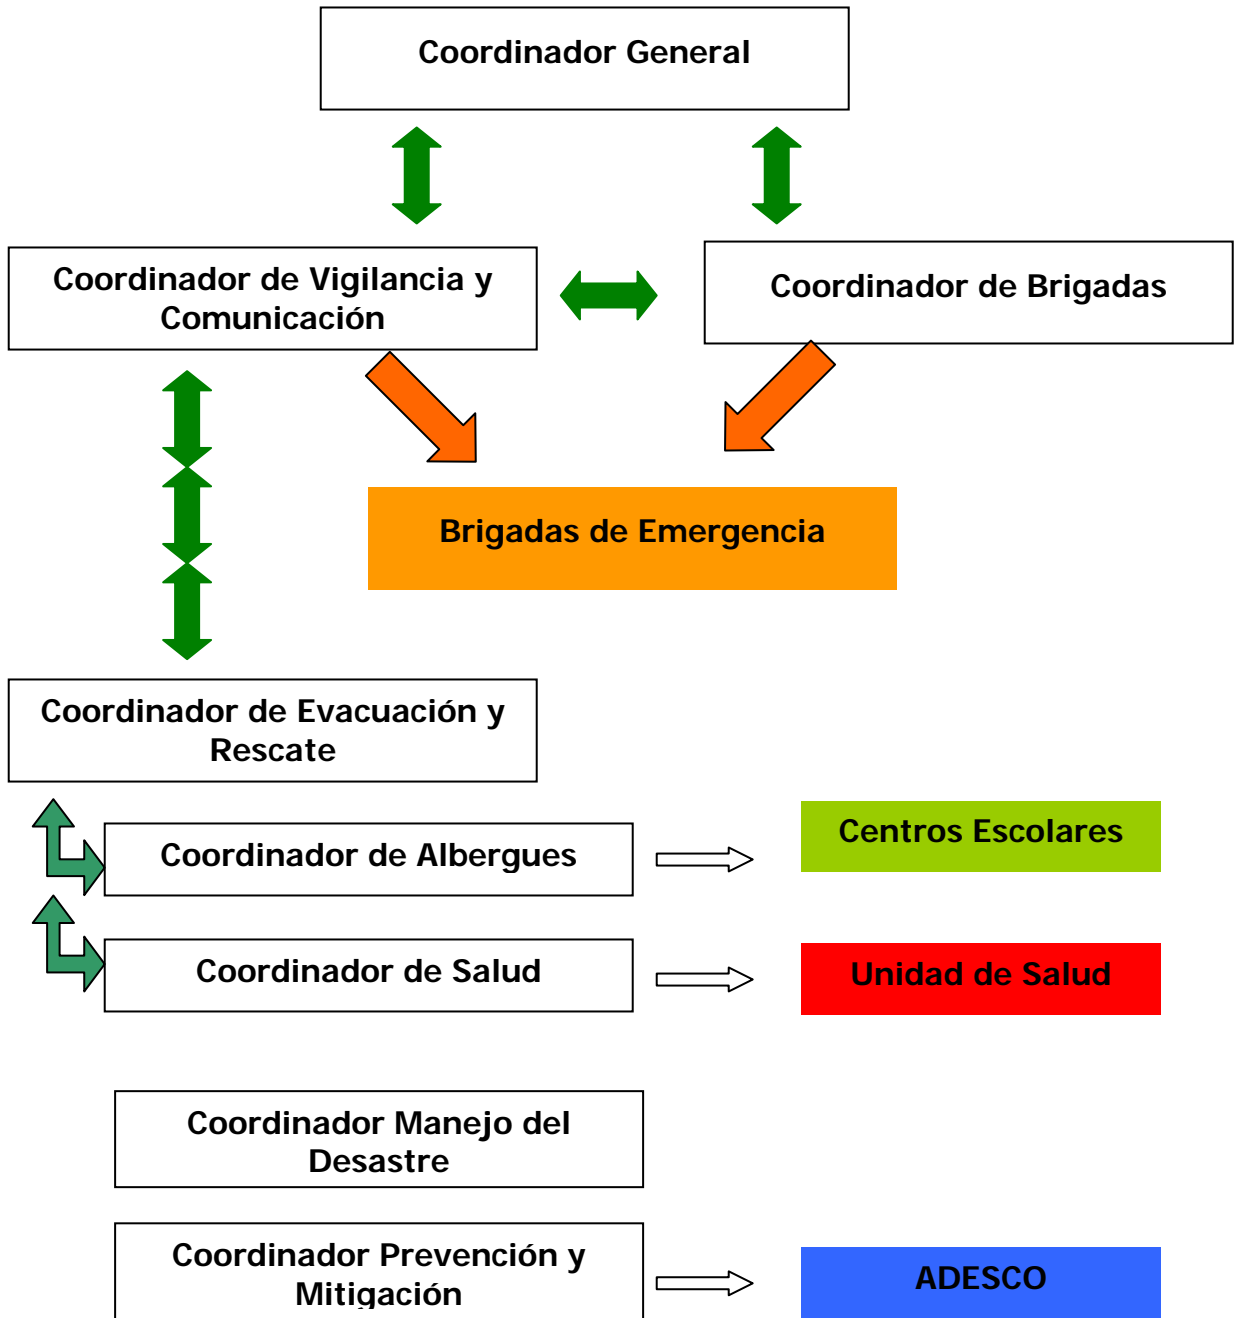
Coordinador General

Coordinador de Vigilancia y Comunicación

Coordinador de Brigadas

Brigadas de Emergencia

Coordinador de Evacuación y Rescate

Coordinador de Albergues

Centros Escolares

Coordinador de Salud

Unidad de Salud

Coordinador Manejo del Desastre

Coordinador Prevención y Mitigación

ADESCO